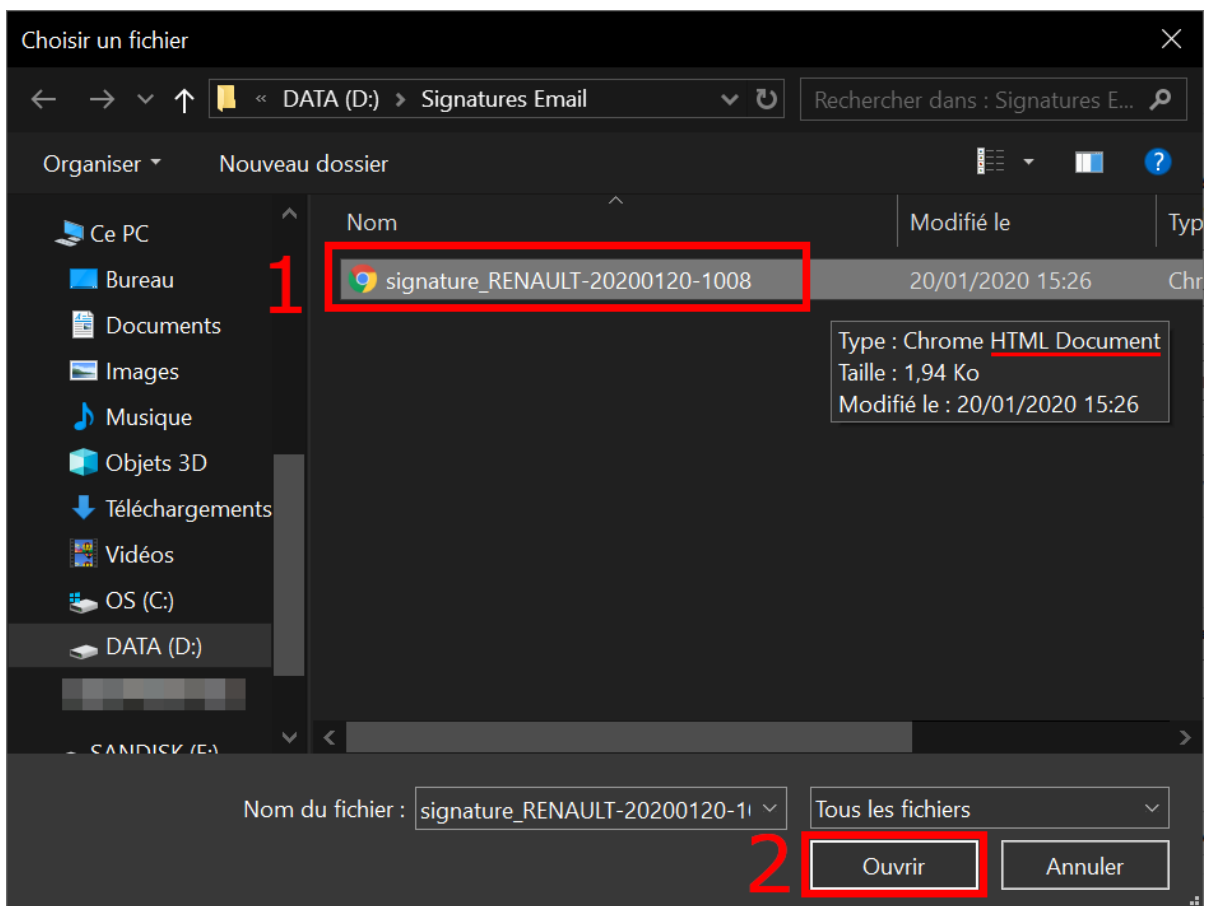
Choisir un fichier

« DATA (D:) › Signatures Email

Rechercher dans : Signatures E...

Organiser ▾ Nouveau dossier

Ce PC
Bureau
Documents
Images
Musique
Objets 3D
Téléchargements
Vidéos
OS (C:)
DATA (D:)
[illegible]
SANDISK (F:)

| Nom | Modifié le | Typ |
|---|---|---|
| signature_RENAULT-20200120-1008 | 20/01/2020 15:26 | Chr |

1

Type : Chrome HTML Document
Taille : 1,94 Ko
Modifié le : 20/01/2020 15:26

Nom du fichier : signature_RENAULT-20200120-1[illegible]

Tous les fichiers

2

Ouvrir Annuler